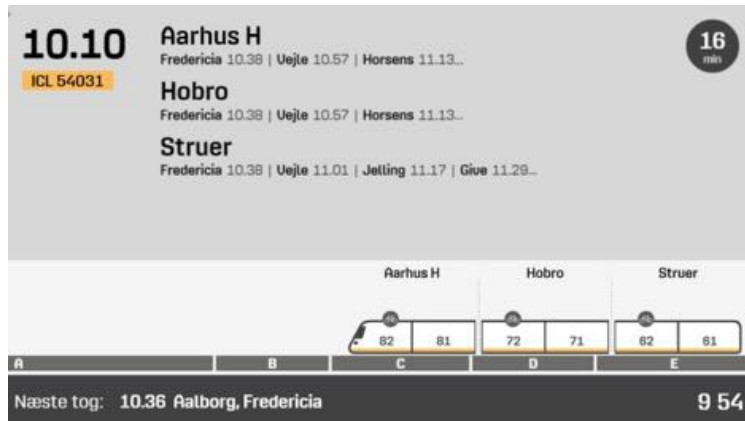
10.10
ICL 54031

Aarhus H
Fredericia 10.38 | Vejle 10.57 | Horsens 11.13...

Hobro
Fredericia 10.38 | Vejle 10.57 | Horsens 11.13...

Struer
Fredericia 10.38 | Vejle 11.01 | Jelling 11.17 | Give 11.29...

16
min

Aarhus H
Hobro
Struer

82
81
72
71
62
61

A
B
C
D
E

Næste tog: 10.36 Aalborg, Fredericia

9 54